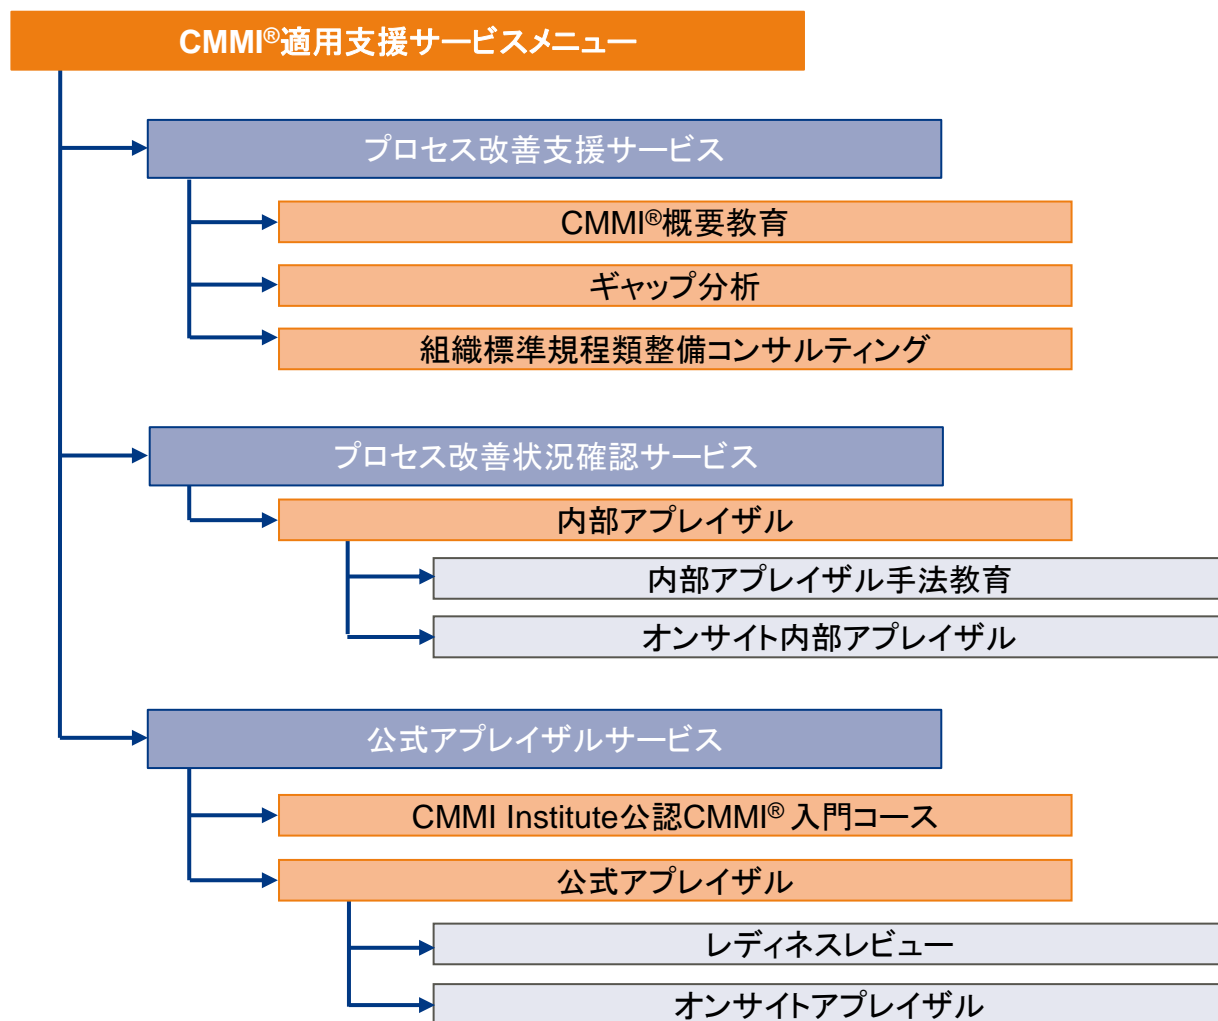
CMMI®適用支援サービスメニュー

プロセス改善支援サービス

CMMI®概要教育

ギャップ分析

組織標準規程類整備コンサルティング

プロセス改善状況確認サービス

内部アプレイザル

内部アプレイザル手法教育

オンサイト内部アプレイザル

公式アプレイザルサービス

CMMI Institute公認CMMI® 入門コース

公式アプレイザル

レディネスレビュー

オンサイトアプレイザル